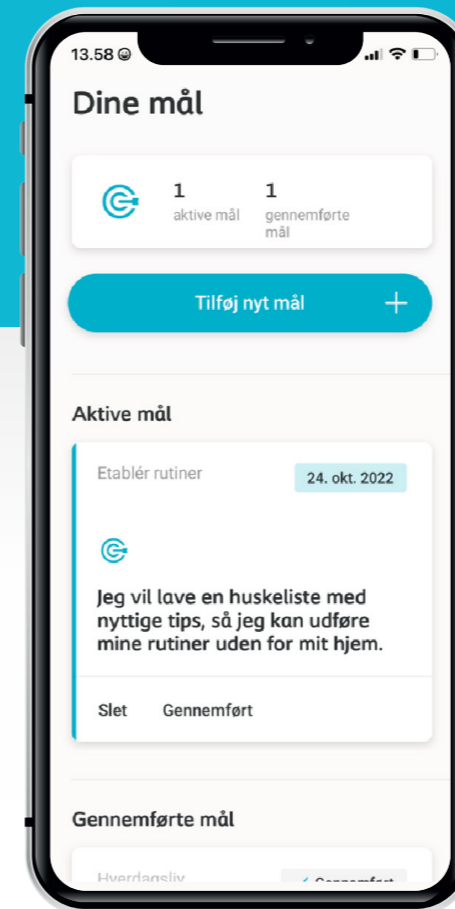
13.58

Dine mål

1
aktive mål

1
gennemførte mål

Tilføj nyt mål +

Aktive mål

Etablér rutiner

24. okt. 2022

Jeg vil lave en huskeliste med nyttige tips, så jeg kan udføre mine rutiner uden for mit hjem.

Slet Gennemført

Gennemførte mål

Hverdagsliv

✓ Gennemført